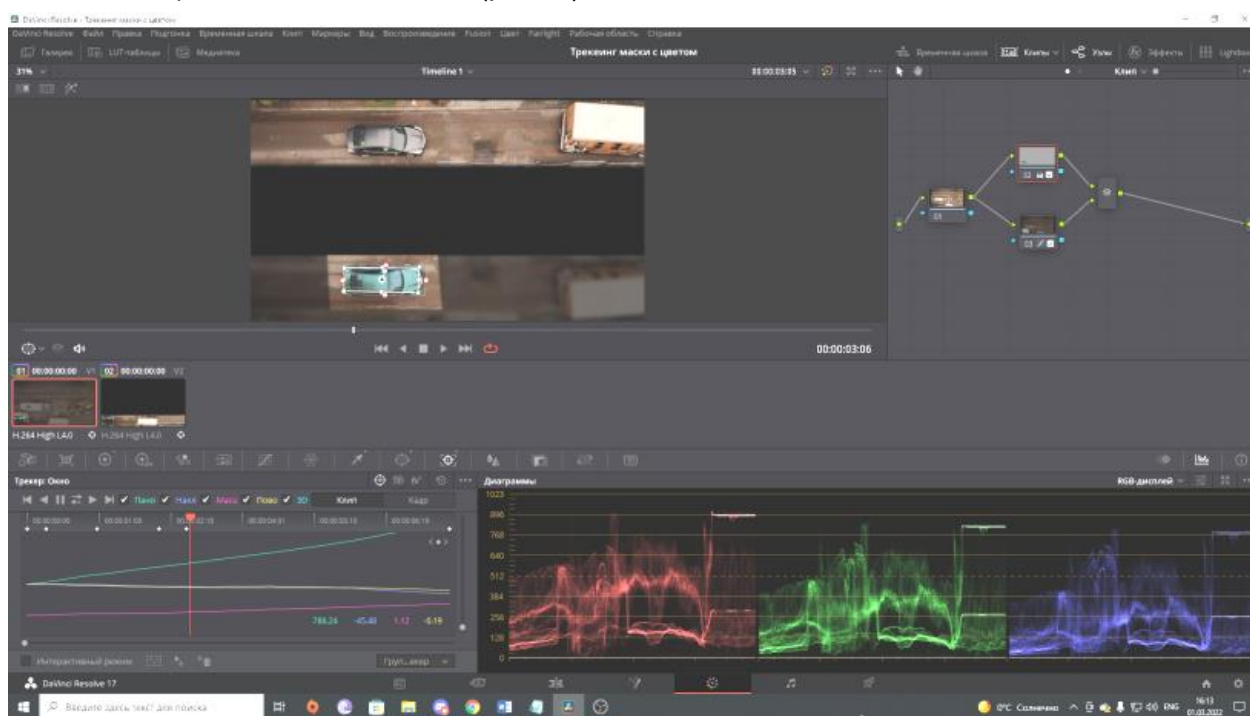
DaVinci Resolve - Трекинг маски с цветом

DaVinci Resolve Файл Правка Подгонка Временная шкала Клип Маркеры Вид Воспроизведение Fusion Цвет Fairlight Рабочая область Справка

Галерея LUT-таблицы Медиатека

Трекинг маски с цветом

Временная шкала Клипы Узлы Эффекты Lightbox

31% Timeline 1 00:00:03:05

Клип

01 03

00:00:03:06

01 00:00:00:00 V1 02 00:00:00:00 V2

H.264 High L4.0 H.264 High L4.0

Трекер: Окно

Пано Накл Масш Пово 3D Клип Кадр

00:00:00:00 00:00:01:03 00:00:02:15 00:00:04:01 00:00:05:10 00:00:06:19

-788.24 -45.48 1.12 -6.19

Интерактивный режим Групп...ввер

Диаграммы

RGB-дисплей

1023 896 768 640 512 384 256 128 0

DaVinci Resolve 17

Введите здесь текст для поиска

0°C Солнечно ENG 16:13 01.03.2022